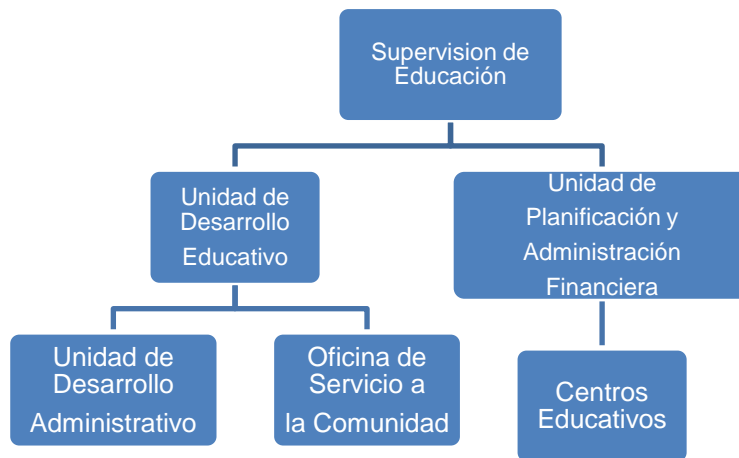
Supervision de Educación

Unidad de Desarrollo Educativo

Unidad de Planificación y Administración Financiera

Unidad de Desarrollo Administrativo

Oficina de Servicio a la Comunidad

Centros Educativos